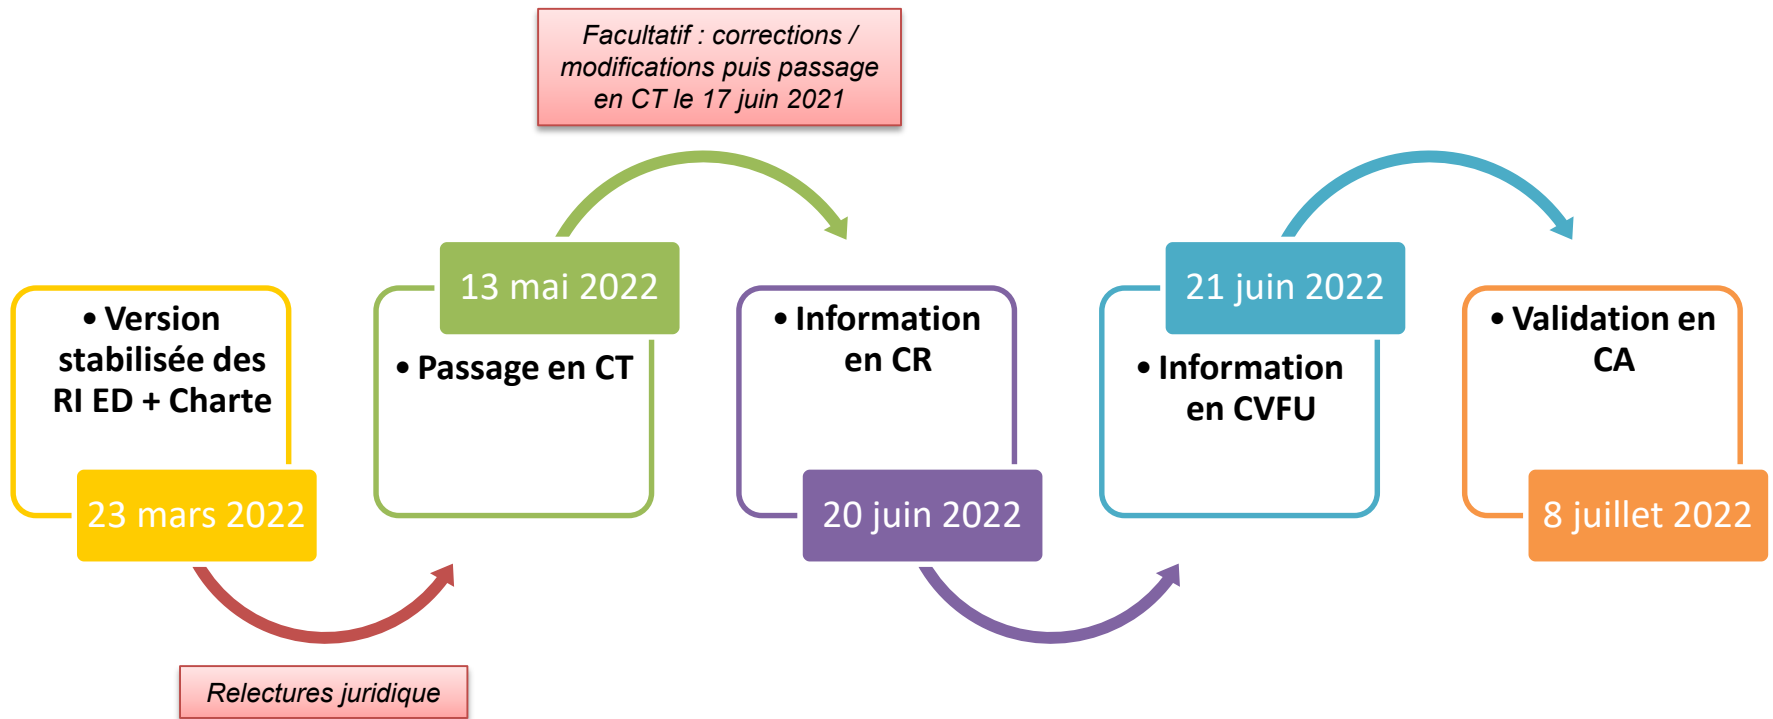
Facultatif : corrections / modifications puis passage en CT le 17 juin 2021

• Version stabilisée des RI ED + Charte

23 mars 2022

Relectures juridique

13 mai 2022

• Passage en CT

• Information en CR

20 juin 2022

21 juin 2022

• Information en CVFU

• Validation en CA

8 juillet 2022